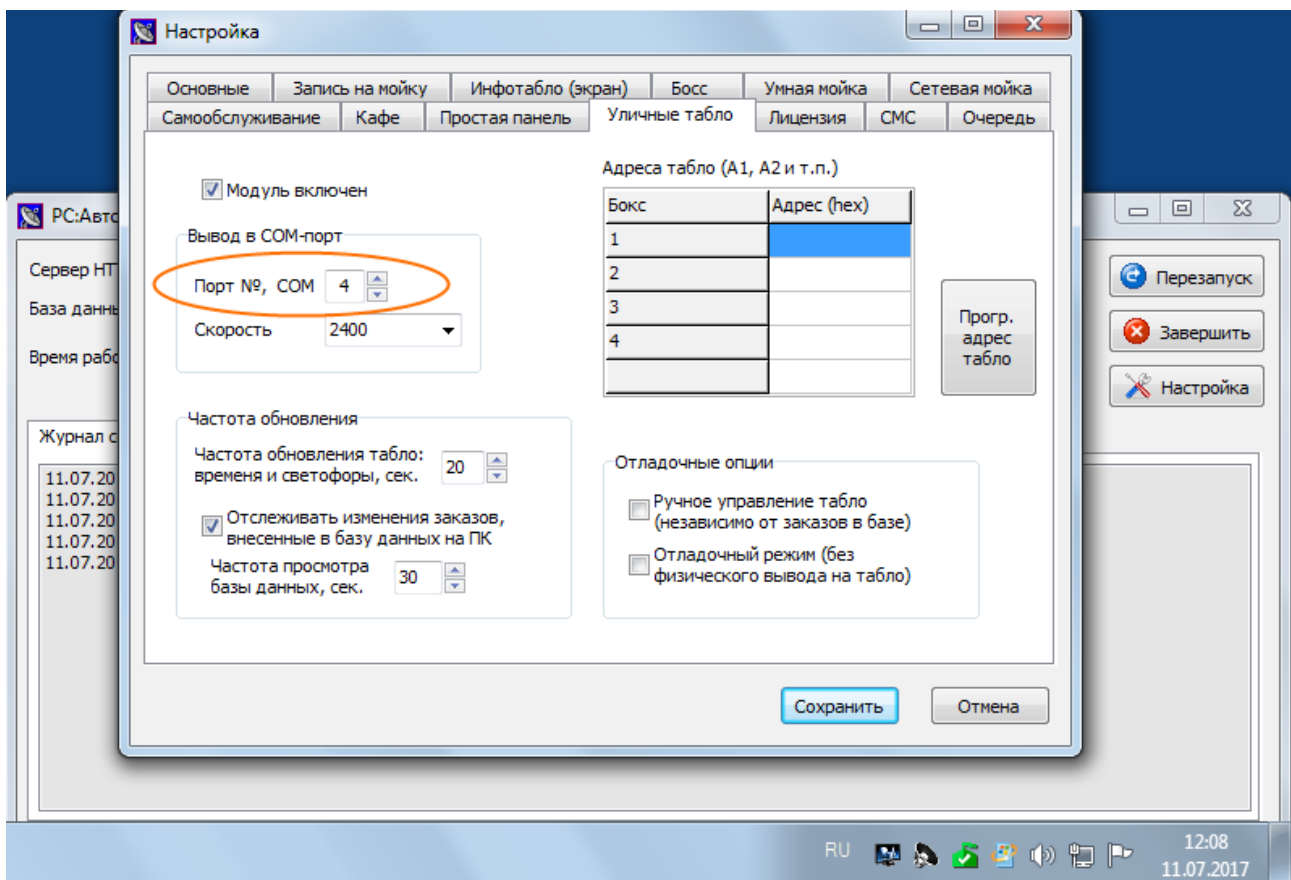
Настройка

Основные | Запись на мойку | Инфотабло (экран) | Босс | Умная мойка | Сетевая мойка
Самообслуживание | Кафе | Простая панель | Уличные табло | Лицензия | СМС | Очередь

Модуль включен

Вывод в COM-порт
Порт №, COM 4
Скорость 2400

Адреса табло (A1, A2 и т.п.)

| Бокс | Адрес (hex) |
|---|---|
| 1 | |
| 2 | |
| 3 | |
| 4 | |
| | |

Прогр. адрес табло

Частота обновления
Частота обновления табло: времена и светофоры, сек. 20
Отслеживать изменения заказов, внесенные в базу данных на ПК
Частота просмотра базы данных, сек. 30

Отладочные опции
Ручное управление табло (независимо от заказов в базе)
Отладочный режим (без физического вывода на табло)

Сохранить
Отмена

PC:Авто
Сервер НТ
База данн
Время рабо
Журнал с
11.07.20
11.07.20
11.07.20
11.07.20
11.07.20

Перезапуск
Завершить
Настройка

RU
12:08
11.07.2017